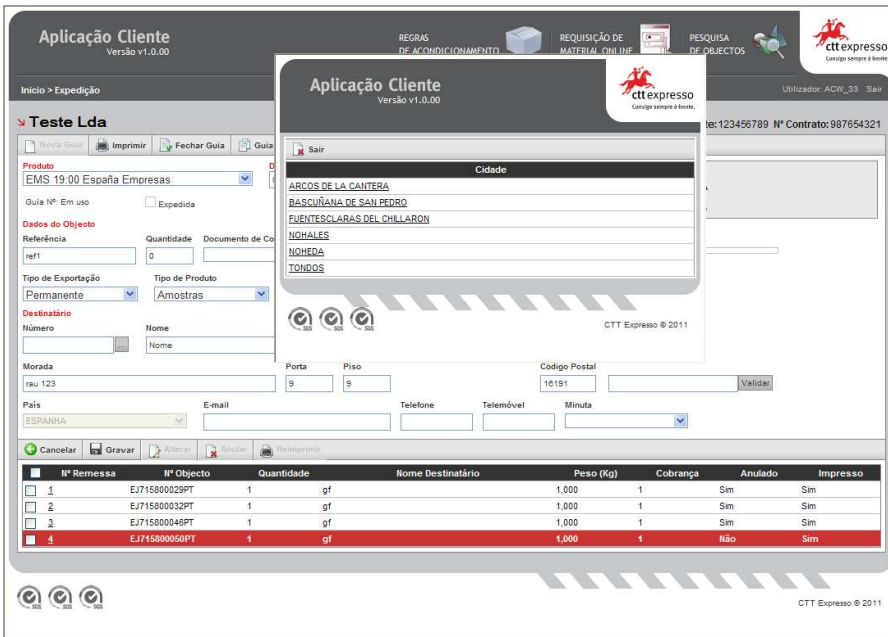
Aplicação Cliente
Versão v1.0.00

REGRAS DE ACONDICIONAMENTO
REQUISIÇÃO DE MATERIAL ONLINE
PESQUISA DE OBJECTOS

ctt expresso
Consigo sempre à frente

Inicio > Expedição
Utilizador: ACW_33 Sair

Teste Lda
te:123456789 Nº Contrato: 987654321

Nova Guia | Imprimir | Fechar Guia | Guia

Produto
EMS 19:00 España Empresas
Guia Nº: Em uso
Expedida

Dados do Objecto
Referência: ref1
Quantidade: 0
Documento de Co

Tipo de Exportação: Permanente
Tipo de Produto: Amostras

Destinatário
Número
Nome: Nome

Morada: rau 123
Porta: 9
Piso: 9
Código Postal: 16191
Validar

País: ESPANHA
E-mail
Telefone
Telemóvel
Minuta

Aplicação Cliente
Versão v1.0.00

ctt expresso
Consigo sempre à frente

Sair

| Cidade |
|---|
| ARCOS DE LA CANTERA |
| BASCUÑANA DE SAN PEDRO |
| FUENTESCLARAS DEL CHILLARON |
| NOHALES |
| NOHEDA |
| TONDOS |

CTT Expresso © 2011

Cancelar | Gravar | Alterar | Anular | Reimprimir

| | Nº Remessa | Nº Objecto | Quantidade | Nome Destinatário | Peso (Kg) | Cobrança | Anulado | Impresso |
|---|---|---|---|---|---|---|---|---|
| | 1 | EJ715800029PT | 1 | gf | 1,000 | 1 | Sim | Sim |
| | 2 | EJ715800032PT | 1 | gf | 1,000 | 1 | Sim | Sim |
| | 3 | EJ715800046PT | 1 | gf | 1,000 | 1 | Sim | Sim |
| | 4 | EJ715800050PT | 1 | gf | 1,000 | 1 | Não | Sim |

CTT Expresso © 2011